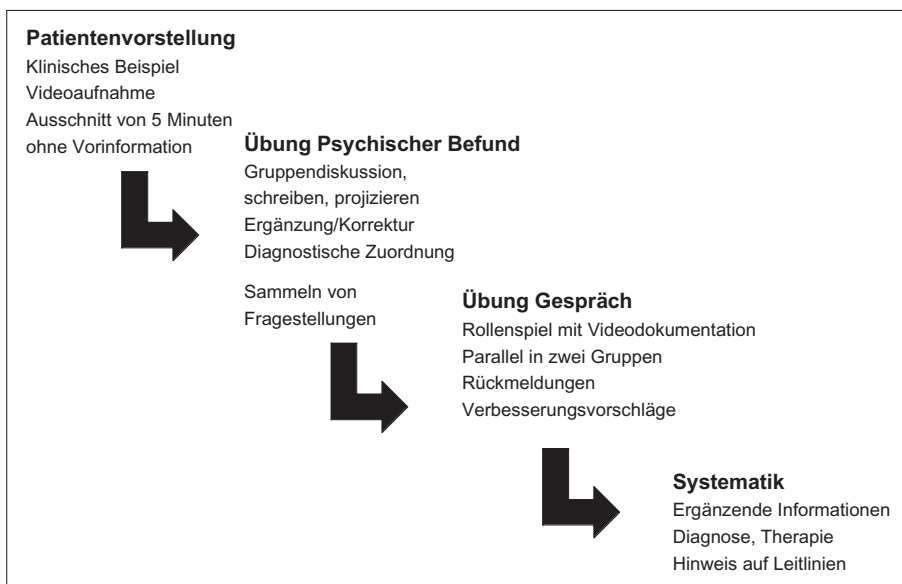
**Patientenvorstellung**
Klinisches Beispiel
Videoaufnahme
Ausschnitt von 5 Minuten
ohne Vorinformation

**Übung Psychischer Befund**
Gruppendiskussion,
schreiben, projizieren
Ergänzung/Korrektur
Diagnostische Zuordnung

Sammeln von
Fragestellungen

**Übung Gespräch**
Rollenspiel mit Videodokumentation
Parallel in zwei Gruppen
Rückmeldungen
Verbesserungsvorschläge

**Systematik**
Ergänzende Informationen
Diagnose, Therapie
Hinweis auf Leitlinien